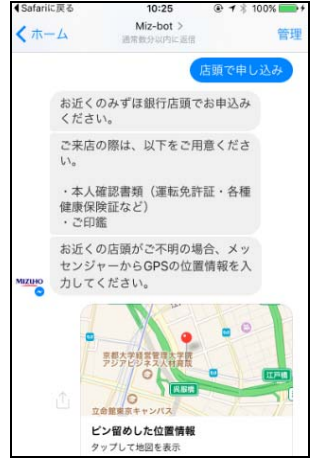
◀Safariに戻る 10:25 100%

ホーム Miz-bot > 通常数分以内に返信 管理

店頭で申し込み

お近くのみずほ銀行店頭でお申込みください。

ご来店の際は、以下をご用意ください。

・本人確認書類（運転免許証・各種健康保険証など）
・ご印鑑

お近くの店頭がご不明の場合、メッセンジャーからGPSの位置情報を入力してください。

MIZUHO

京都大学経営管理大学院 アジアビジネス人材育成
江戸橋
呉服橋
立命館東京キャンパス

ピン留めした位置情報
タップして地図を表示